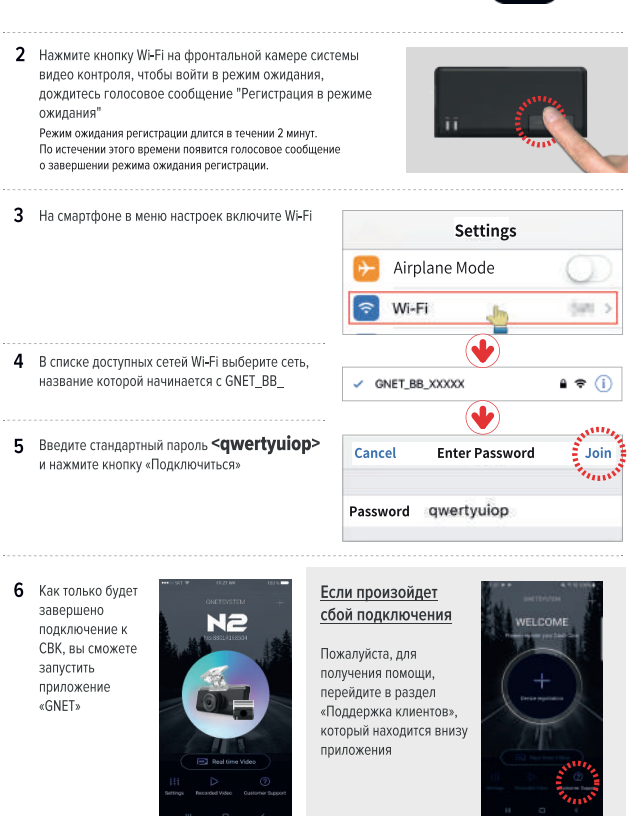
2 Нажмите кнопку Wi-Fi на фронтальной камере системы видео контроля, чтобы войти в режим ожидания, дождитесь голосовое сообщение "Регистрация в режиме ожидания"

Режим ожидания регистрации длится в течении 2 минут. По истечении этого времени появится голосовое сообщение о завершении режима ожидания регистрации.

3 На смартфоне в меню настроек включите Wi-Fi

Settings

Airplane Mode

Wi-Fi

4 В списке доступных сетей Wi-Fi выберите сеть, название которой начинается с GNET_BB_

GNET_BB_XXXXX

5 Введите стандартный пароль <qwertyuiop> и нажмите кнопку «Подключиться»

Cancel Enter Password Join

Password qwertyuiop

6 Как только будет завершено подключение к СВК, вы сможете запустить приложение «GNET»

GNETSYSTEM

N2

Real time Video

Settings Recorded Video Customer Support

Если произойдет сбой подключения

Пожалуйста, для получения помощи, перейдите в раздел «Поддержка клиентов», который находится внизу приложения

WELCOME

Device registration

Customer Support